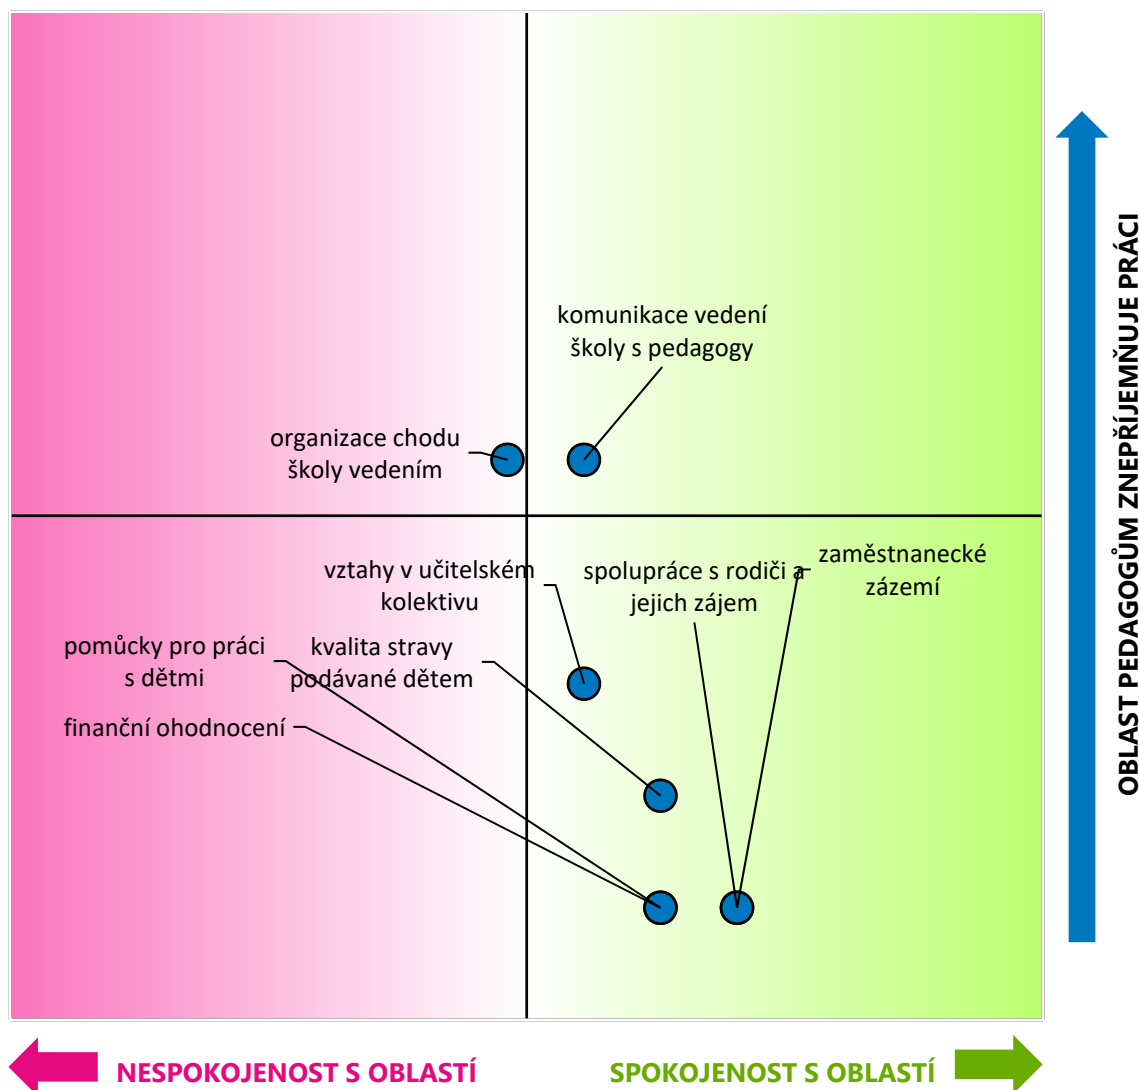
komunikace vedení školy s pedagogy

organizace chodu školy vedením

vztahy v učitelském kolektivu

spolupráce s rodiči a jejich zájem

zaměstnanecké zázemí

pomůcky pro práci s dětmi

kvalita stravy podávané dětem

finanční ohodnocení

OBLAST PEDAGOGŮM ZNEPŘÍJEMŇUJE PRÁCI

NESPOKOJENOST S OBLASTÍ

SPOKOJENOST S OBLASTÍ